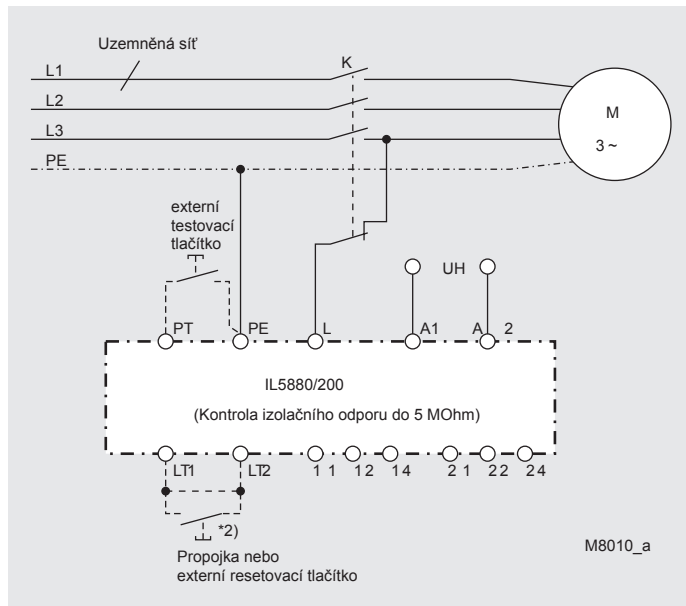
Uzemněná síť

L1

L2

L3

PE

K

M

3 ~

externí testovací tlačítko

UH

PT

PE

L

A1

A 2

IL5880/200

(Kontrola izolačního odporu do 5 MOhm)

LT1

LT2

1 1

1 2

1 4

2 1

2 2

2 4

*2)

Propojka nebo externí resetovací tlačítko

M8010_a